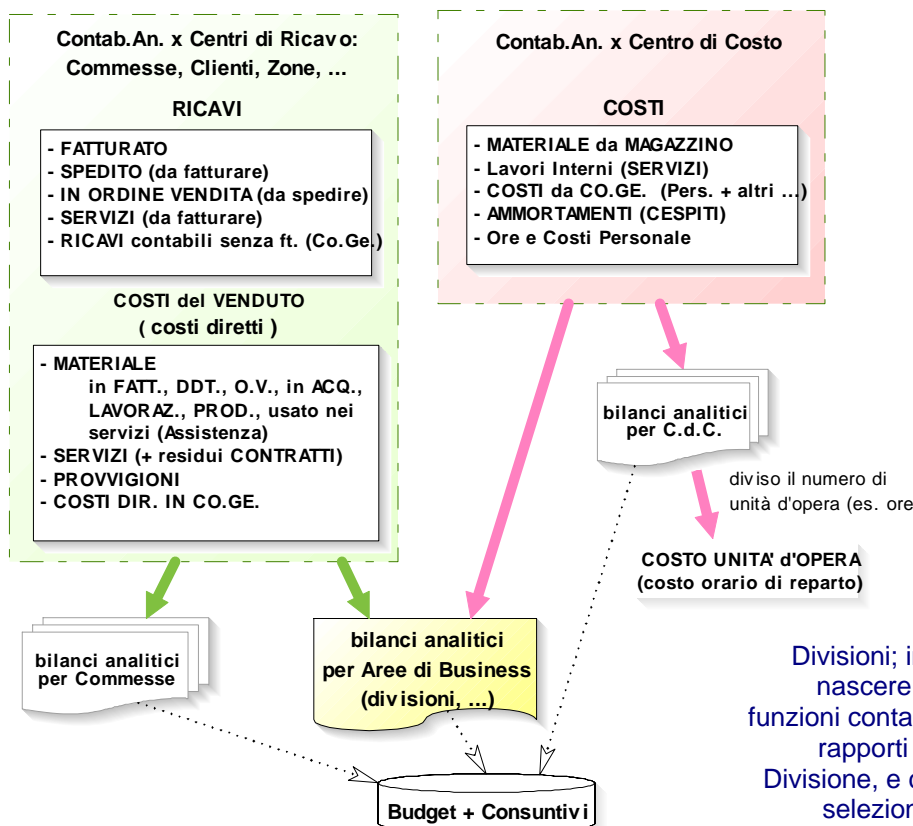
Contab.An. x Centri di Ricavo:
Commesse, Clienti, Zone, ...

RICAVI

- FATTURATO
- SPEDITO (da fatturare)
- IN ORDINE VENDITA (da spedire)
- SERVIZI (da fatturare)
- RICAVI contabili senza ft. (Co.Ge.)

COSTI del VENDUTO
( costi diretti )

- MATERIALE
in FATT., DDT., O.V., in ACQ., LAVORAZ., PROD., usato nei servizi (Assistenza)
- SERVIZI (+ residui CONTRATTI)
- PROVVIGIONI
- COSTI DIR. IN CO.GE.

Contab.An. x Centro di Costo

COSTI

- MATERIALE da MAGAZZINO
- Lavori Interni (SERVIZI)
- COSTI da CO.GE. (Pers. + altri ...)
- AMMORTAMENTI (CESPITI)
- Ore e Costi Personale

bilanci analitici per C.d.C.

diviso il numero di unità d'opera (es. ore

COSTO UNITA' d'OPERA
(costo orario di reparto)

bilanci analitici per Commesse

bilanci analitici per Aree di Business (divisioni, ...)

Budget + Consuntivi

Divisioni; i
nascere
funzioni conta
rapporti
Divisione, e c
selezion